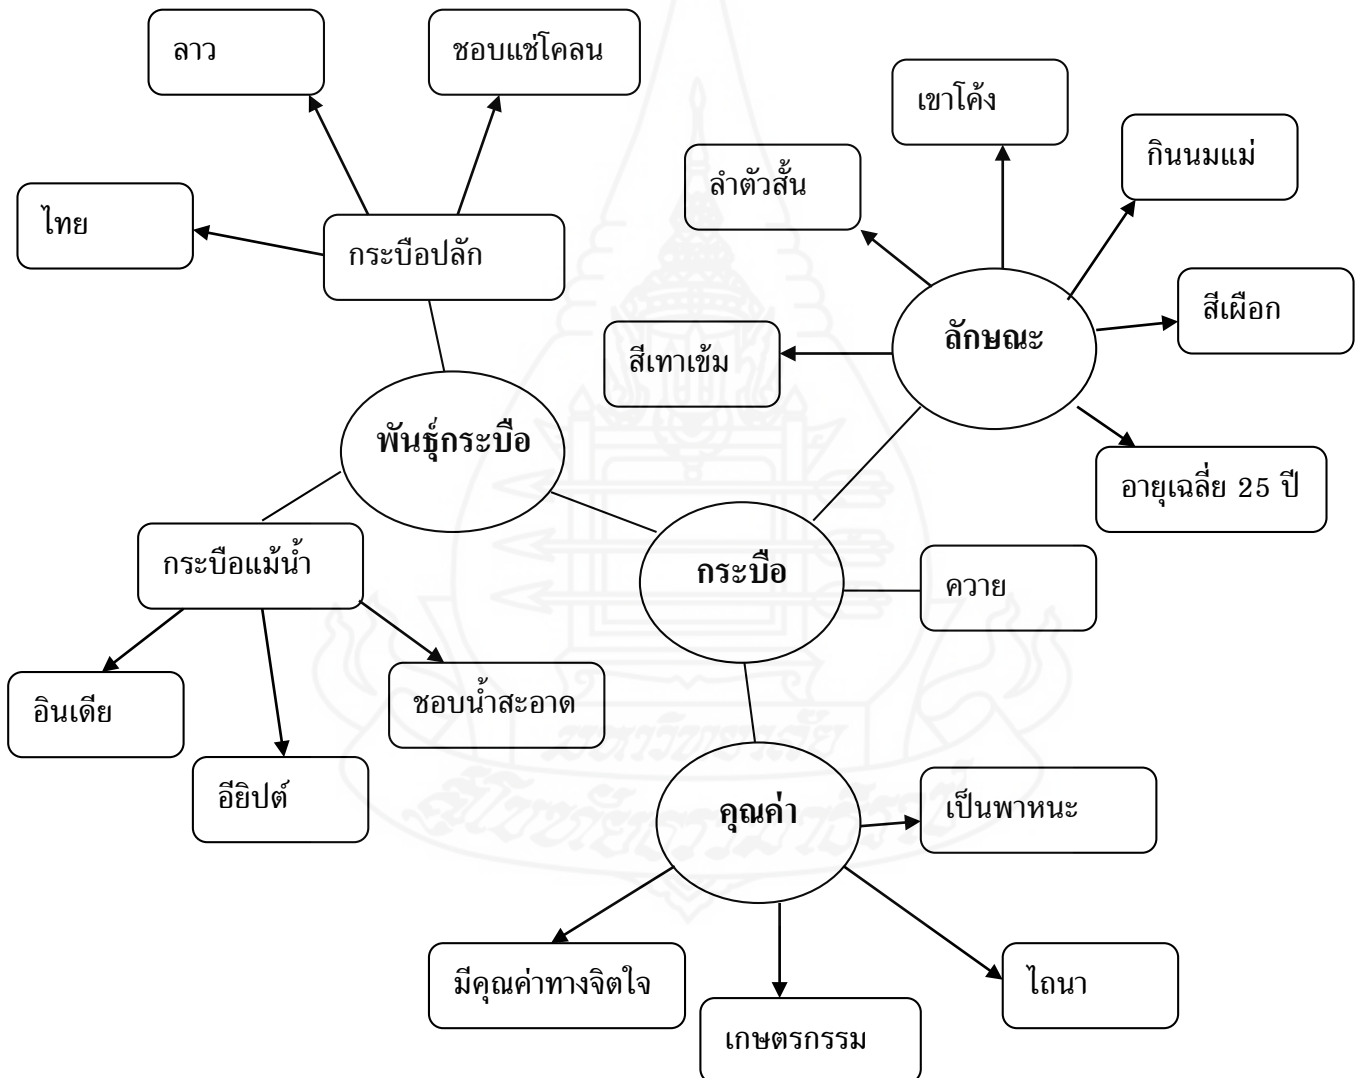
ลาว

ชอบแช่โคลน

เขาโค้ง

กินนมแม่

ลำตัวสั้น

ไทย

กระบือปลัก

สีเผือก

ลักษณะ

สีเทาเข้ม

พันธุ์กระบือ

อายุเฉลี่ย 25 ปี

กระบือแม้น้ำ

กระบือ

ควาย

อินเดีย

ชอบน้ำสะอาด

อียิปต์

คุณค่า

เป็นพาหนะ

มีคุณค่าทางจิตใจ

ไถนา

เกษตรกรรม